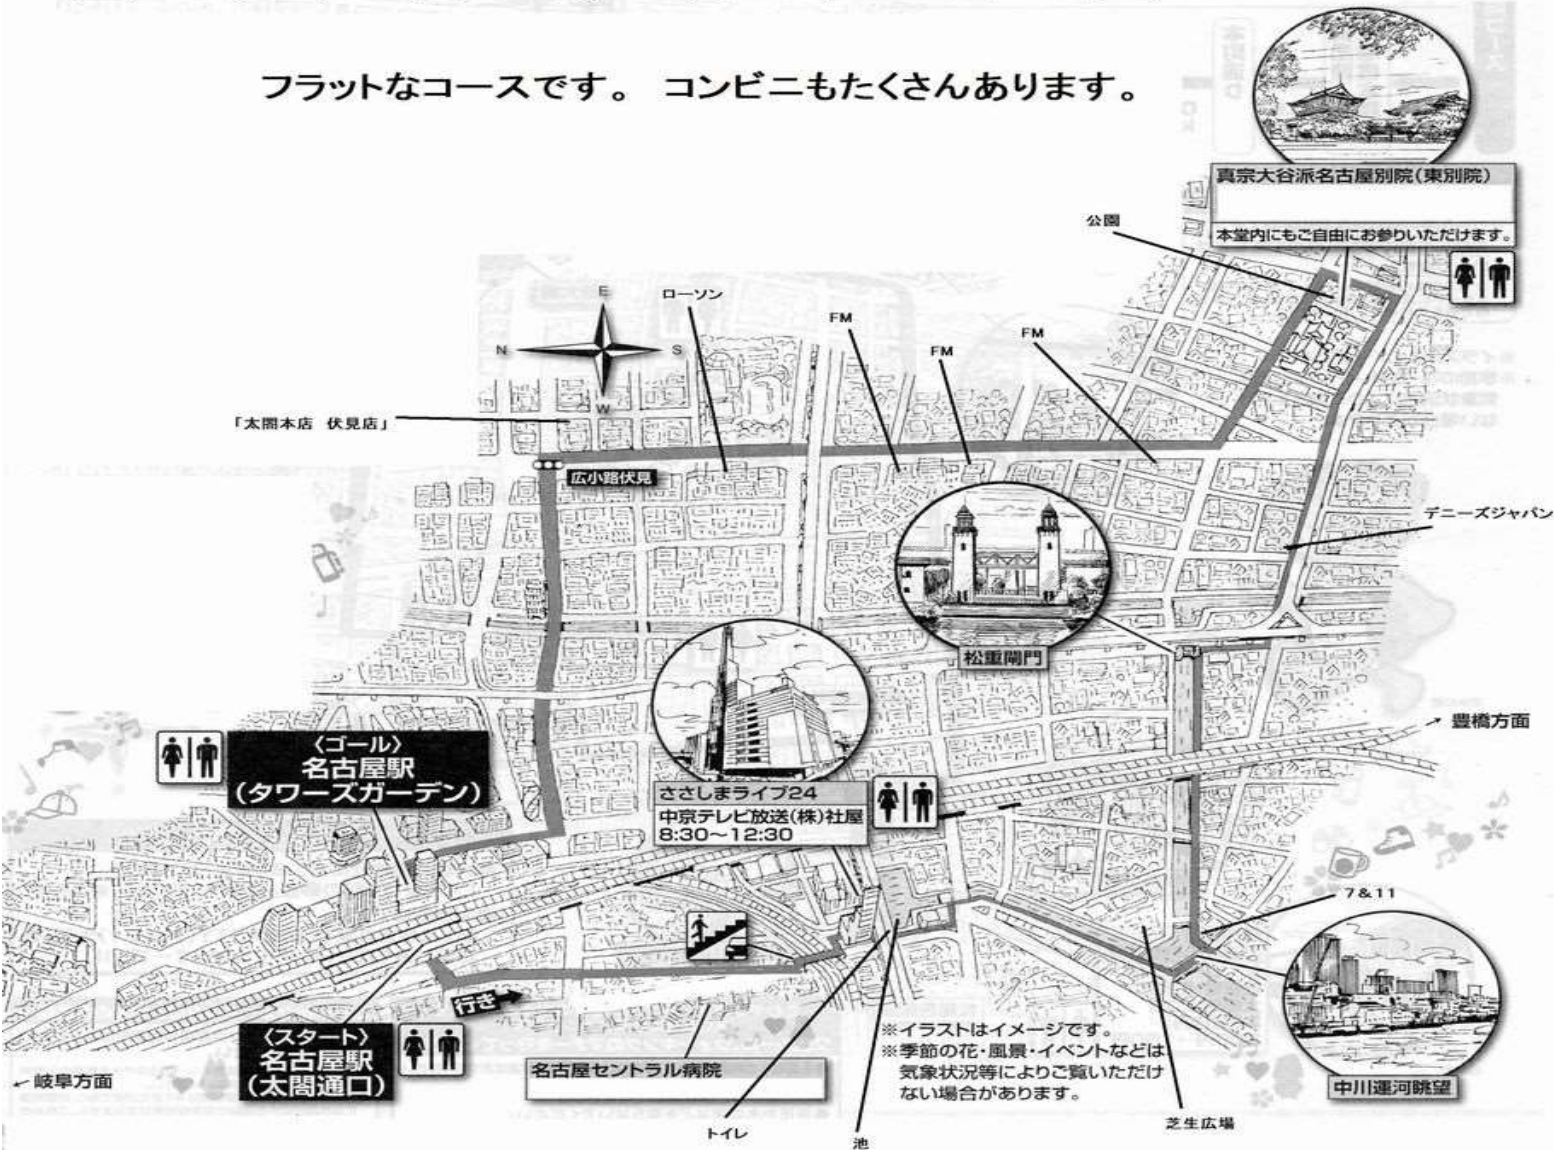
フラットなコースです。 コンビニもたくさんあります。

真宗大谷派名古屋別院(東別院)
本堂内にもご自由にお参りいただけます。

公園

ローソン

FM

FM

FM

E
N
S
W

「太閤本店 伏見店」

広小路伏見

デニーズジャパン

松重閘門

豊橋方面

〈ゴール〉
名古屋駅
(タワーズガーデン)

ささしまライブ24
中京テレビ放送(株)社屋
8:30〜12:30

7&11

行き

〈スタート〉
名古屋駅
(太閤通口)

岐阜方面

名古屋セントラル病院

※イラストはイメージです。
※季節の花・風景・イベントなどは気象状況等によりご覧いただけない場合があります。

中川運河眺望

トイレ

池

芝生広場